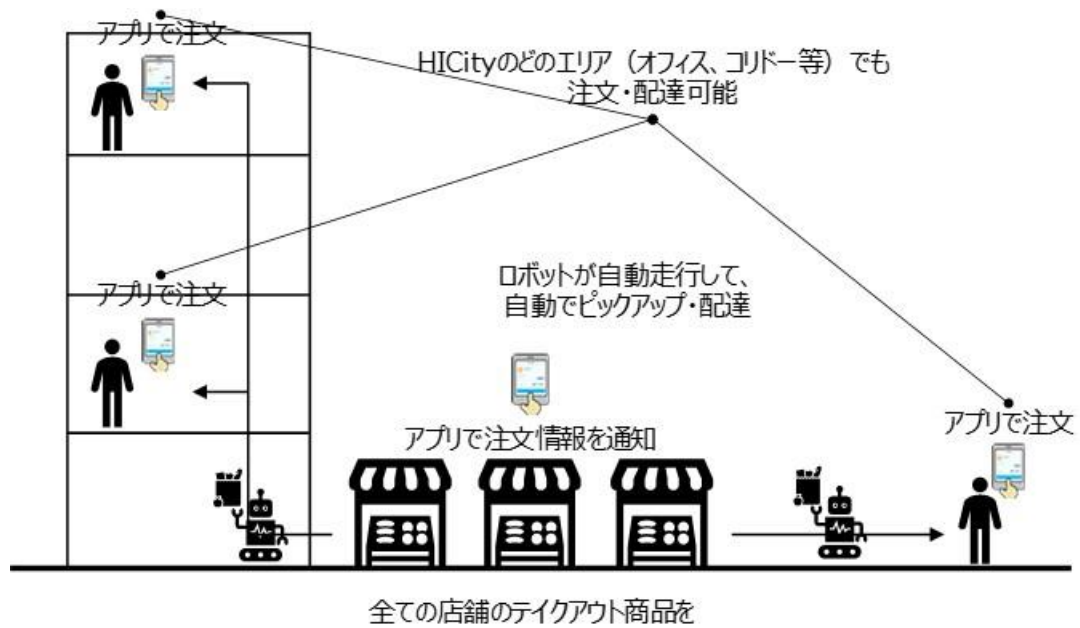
アプリで注文

HICityのどのエリア（オフィス、コリドー等）でも注文・配達可能

アプリで注文

ロボットが自動走行して、自動でピックアップ・配達

アプリで注文情報を通知

アプリで注文

全ての店舗のテイクアウト商品を